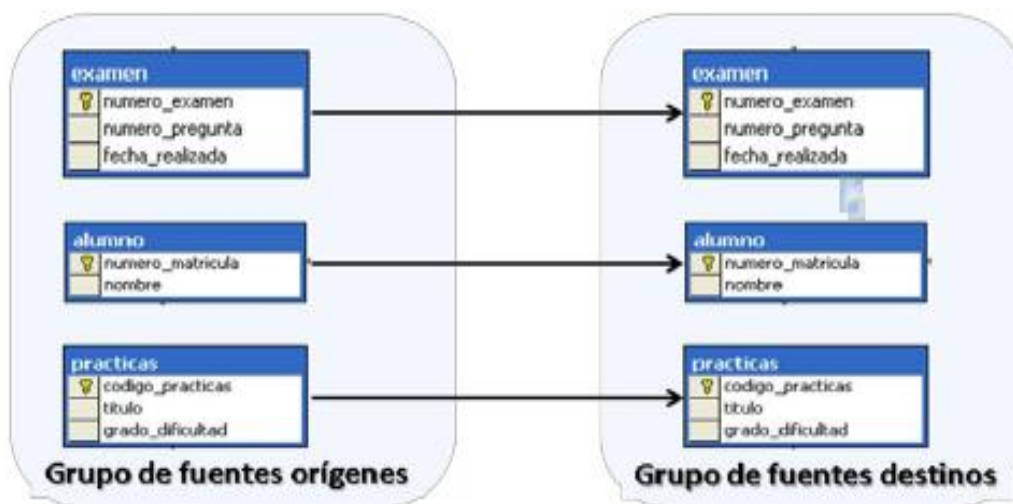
examen
numero_examen
numero_pregunta
fecha_realizada

alumno
numero_matricula
nombre

practicas
codigo_practicas
titulo
grado_dificultad

Grupo de fuentes orígenes

examen
numero_examen
numero_pregunta
fecha_realizada

alumno
numero_matricula
nombre

practicas
codigo_practicas
titulo
grado_dificultad

Grupo de fuentes destinos